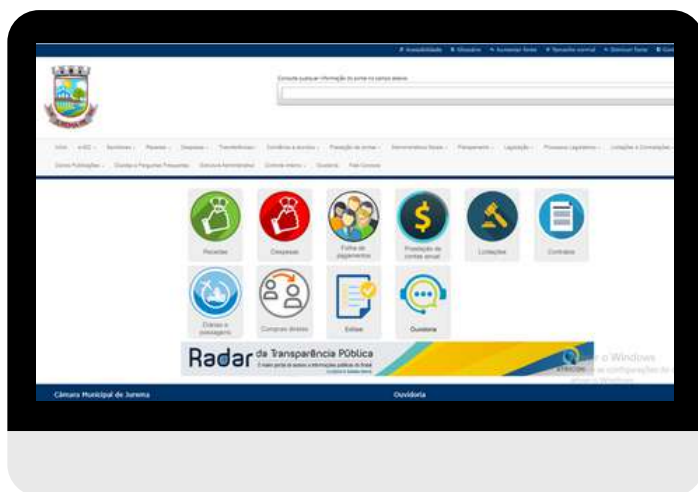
Acessibilidade Glossário Aumentar fonte Tamanho normal Diminuir fonte

Consulte qualquer informação do portal no campo abaixo

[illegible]

Receitas

Despesas

Folha de pagamento

Prestação de contas anual

Licitações

Contratos

Diárias e passagens

Compras diretas

Editais

Ouvidoria

Radar da Transparência Pública

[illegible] o Windows
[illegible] configurações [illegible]

Câmara Municipal de Jurema

Ouvidoria